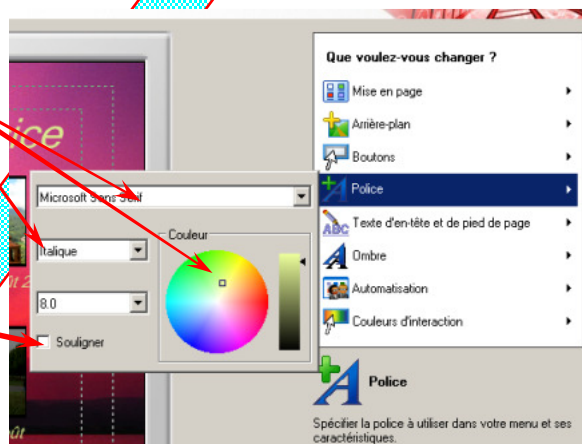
ice

Microsoft Sans Serif

Italique

8.0

Souligner

Couleur

Que voulez-vous changer ?

Mise en page

Arrière-plan

Boutons

Police

Texte d'en-tête et de pied de page

Ombre

Automatisation

Couleurs d'interaction

Police

Spécifier la police à utiliser dans votre menu et ses caractéristiques.